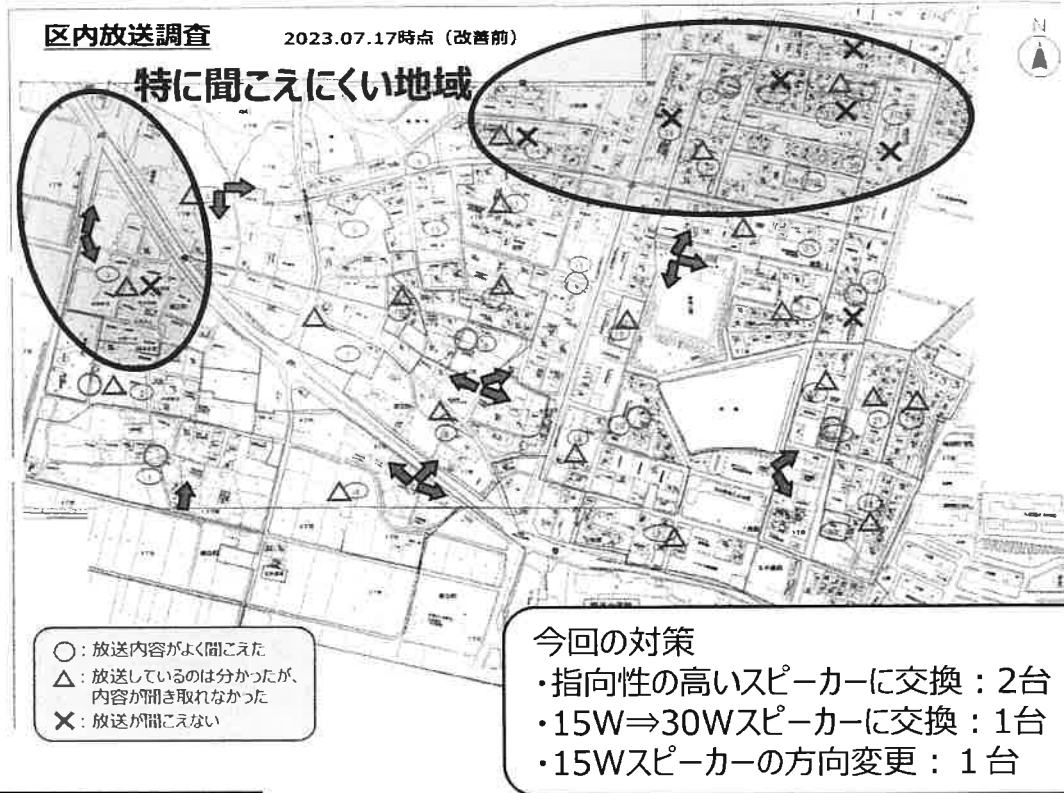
区内放送調査　2023.07.17時点（改善前）

N

特に聞こえにくい地域

○：放送内容がよく聞こえた
△：放送しているのは分かったが、内容が聞き取れなかった
×：放送が聞こえない

今回の対策
・指向性の高いスピーカーに交換：2台
・15W⇒30Wスピーカーに交換：1台
・15Wスピーカーの方向変更：１台